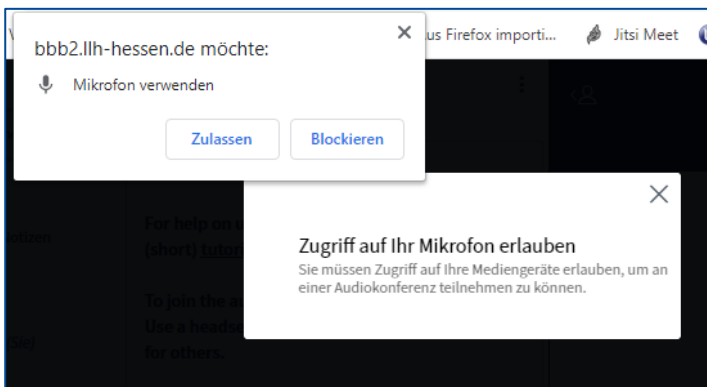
bbb2.llh-hessen.de möchte:
Mikrofon verwenden
Zulassen
Blockieren
×
us Firefox importi...
Jitsi Meet
otizen
For help on
(short) tutor
To join the a
Use a heads
for others.
sie)
×
Zugriff auf Ihr Mikrofon erlauben
Sie müssen Zugriff auf Ihre Mediengeräte erlauben, um an einer Audiokonferenz teilnehmen zu können.